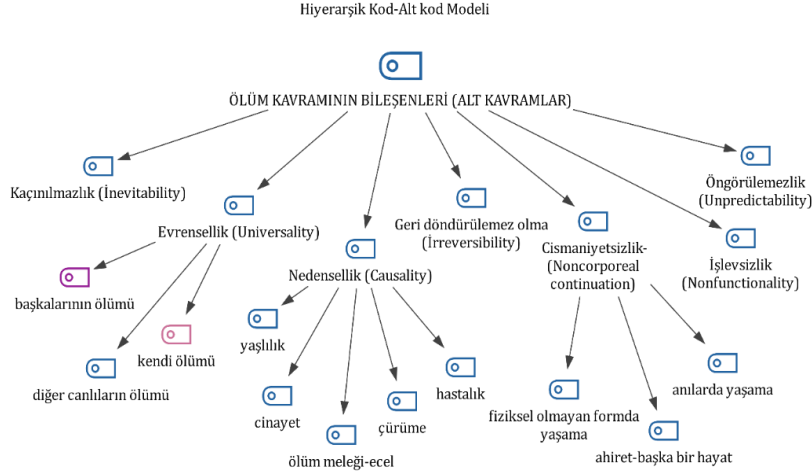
Hiyerarşik Kod-Alt kod Modeli

ÖLÜM KAVRAMININ BİLEŞENLERİ (ALT KAVRAMLAR)

Kaçınılmazlık (İnevitability)

Evrensellik (Universality)

başkalarının ölümü

kendi ölümü

diğer canlıların ölümü

Nedensellik (Causality)

yaşlılık

cinayet

ölüm meleği-ecel

çürüme

hastalık

Geri döndürülemez olma (İrreversibility)

Cismaniyetsizlik- (Noncorporeal continuation)

fiziksel olmayan formda yaşama

ahiret-başka bir hayat

anılarda yaşama

Öngörülemezlik (Unpredictability)

İşlevsizlik (Nonfunctionality)